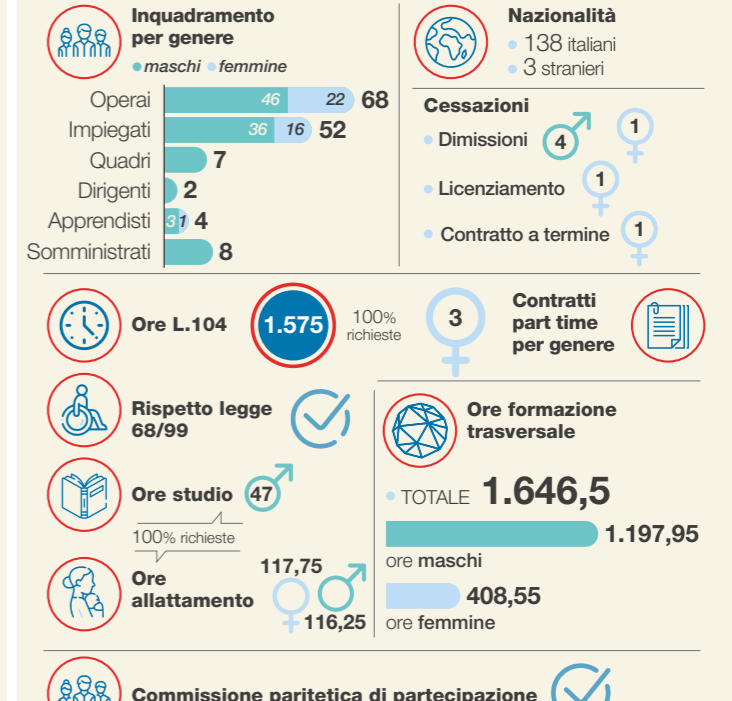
Inquadramento per genere

maschi femmine

| | | | |
|---|---|---|---|
| Operai | 46 | 22 | 68 |
| Impiegati | 36 | 16 | 52 |
| Quadri | | | 7 |
| Dirigenti | | | 2 |
| Apprendisti | 3 | 1 | 4 |
| Somministrati | | | 8 |

Nazionalità
138 italiani
3 stranieri

Cessazioni
Dimissioni 4 1
Licenziamento 1
Contratto a termine 1

Ore L.104 1.575 100% richieste

3 Contratti part time per genere

Rispetto legge 68/99

Ore studio 47

100% richieste

Ore allattamento 117,75 116,25

Ore formazione trasversale

TOTALE 1.646,5

1.197,95
ore maschi

408,55
ore femmine

Commissione paritetica di partecipazione